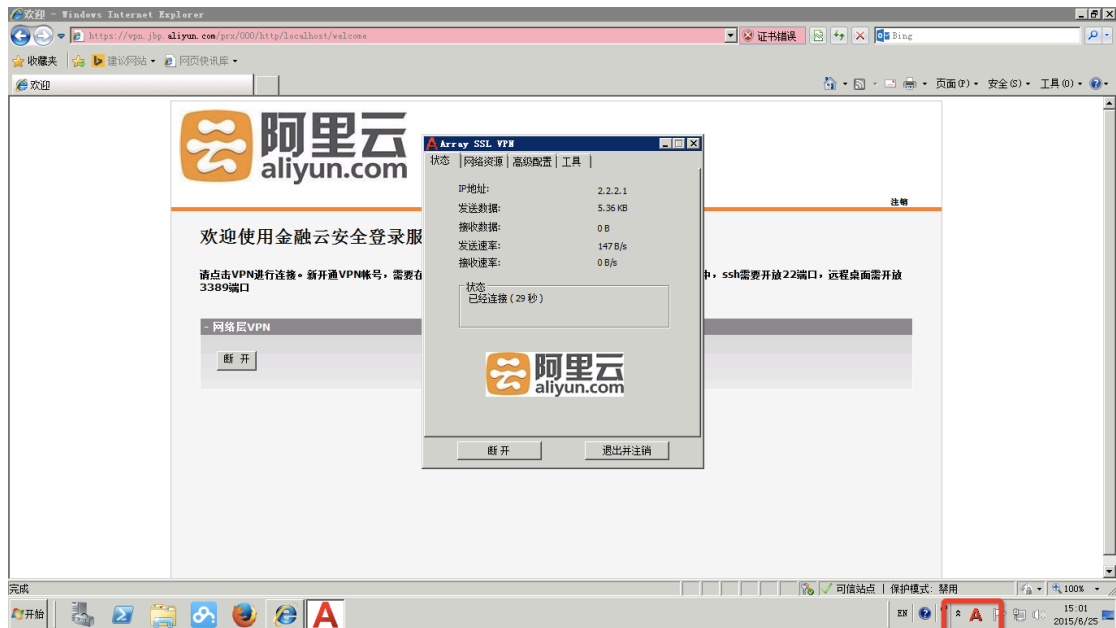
欢迎 - Windows Internet Explorer
https://vpn.jbp.aliyun.com/prx/000/http/localhost/welcome
证书错误
Bing
收藏夹
建议网站
网页快讯库
欢迎
页面(P)
安全(S)
工具(O)

阿里云
aliyun.com

注销

欢迎使用金融云安全登录服

请点击VPN进行连接。新开通VPN帐号，需要在 中，ssh需要开放22端口，远程桌面需开放3389端口

- 网络层VPN

断 开

Array SSL VPN
状态 | 网络资源 | 高级配置 | 工具

| | |
|---|---|
| IP地址: | 2.2.2.1 |
| 发送数据: | 5.36 KB |
| 接收数据: | 0 B |
| 发送速率: | 147 B/s |
| 接收速率: | 0 B/s |

状态
已经连接(29 秒)

阿里云
aliyun.com

断 开
退出并注销

完成
可信站点 | 保护模式: 禁用
100%
开始
EN
15:01
2015/6/25